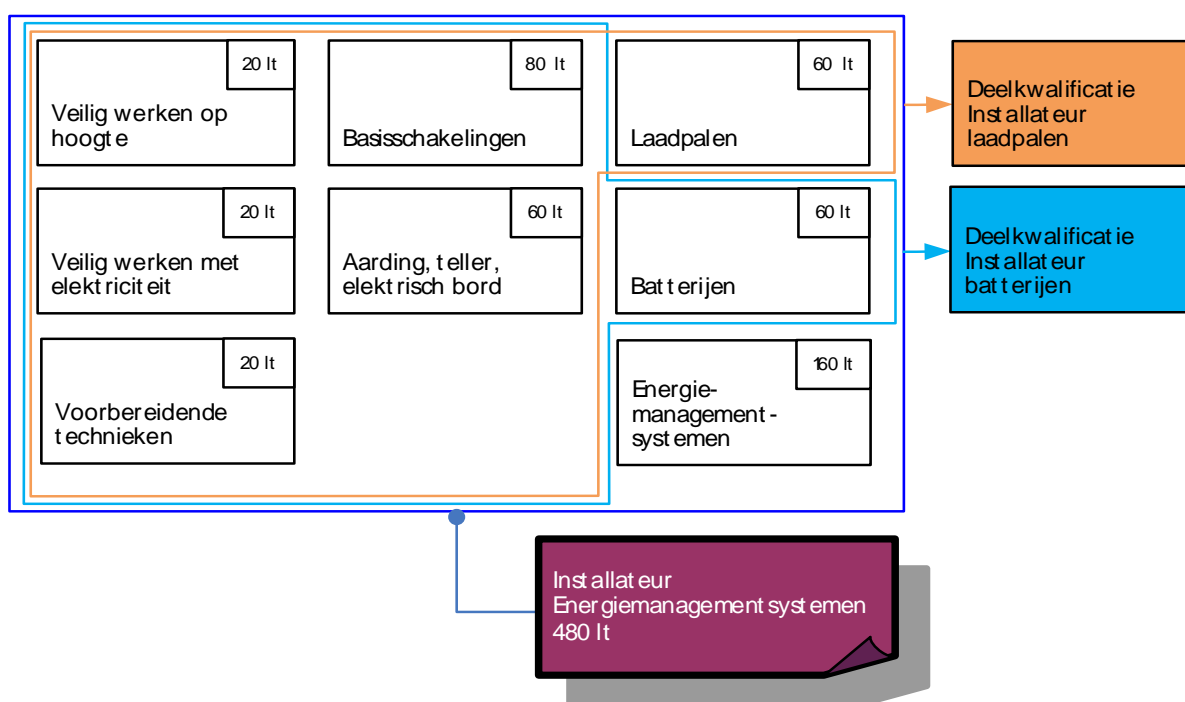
20 lt
Veilig werken op hoogte

80 lt
Basisschakelingen

60 lt
Laadpalen

Deelkwalificatie Installateur laadpalen

20 lt
Veilig werken met elektriciteit

60 lt
Aarding, teller, elektrisch bord

60 lt
Batterijen

Deelkwalificatie Installateur batterijen

20 lt
Voorbereidende technieken

160 lt
Energie-management-systemen

Installateur Energiemanagementsystemen 480 lt